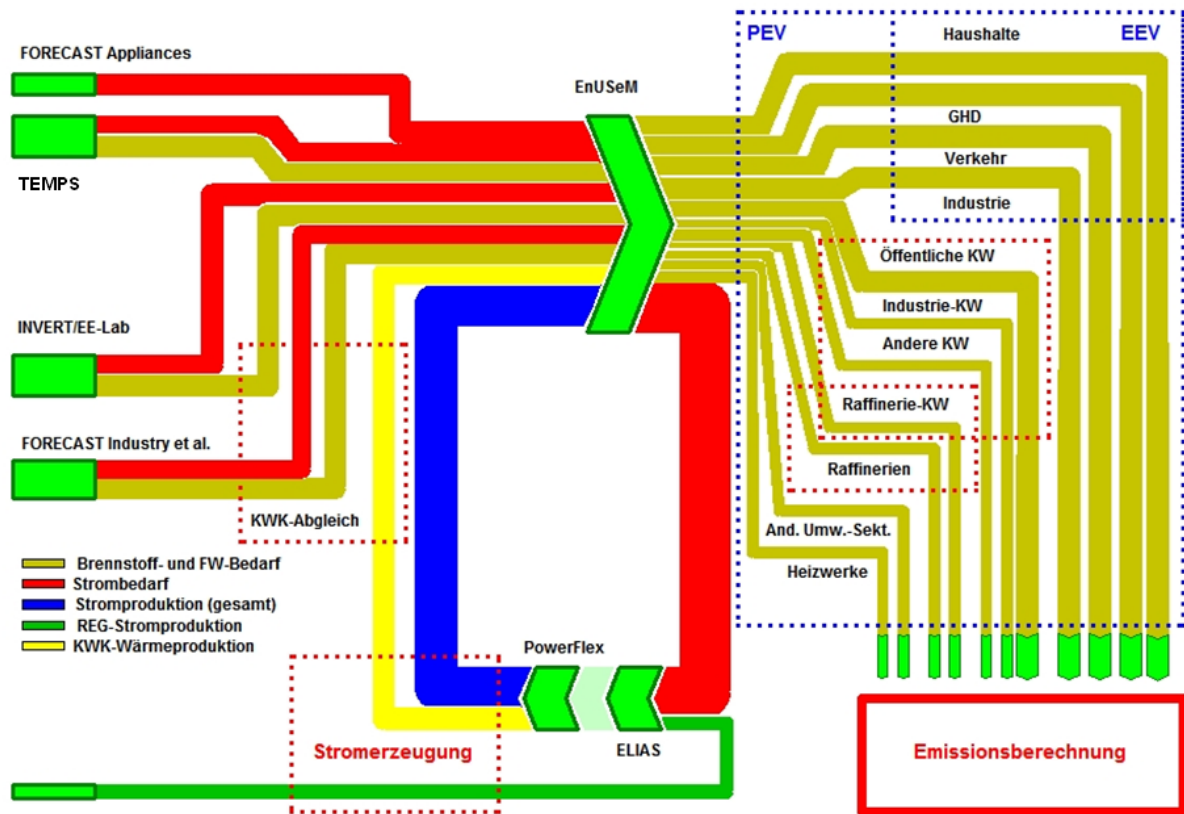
FORECAST Appliances

TEMPS

EnUSeM

PEV

Haushalte

EEV

GHD

Verkehr

Industrie

Öffentliche KW

Industrie-KW

Andere KW

Raffinerie-KW

Raffinerien

And. Umw.-Sekt.

Heizwerke

INVERT/EE-Lab

FORECAST Industry et al.

KWK-Abgleich

Brennstoff- und FW-Bedarf
Strombedarf
Stromproduktion (gesamt)
REG-Stromproduktion
KWK-Wärmeproduktion

PowerFlex

ELIAS

Stromerzeugung

Emissionsberechnung